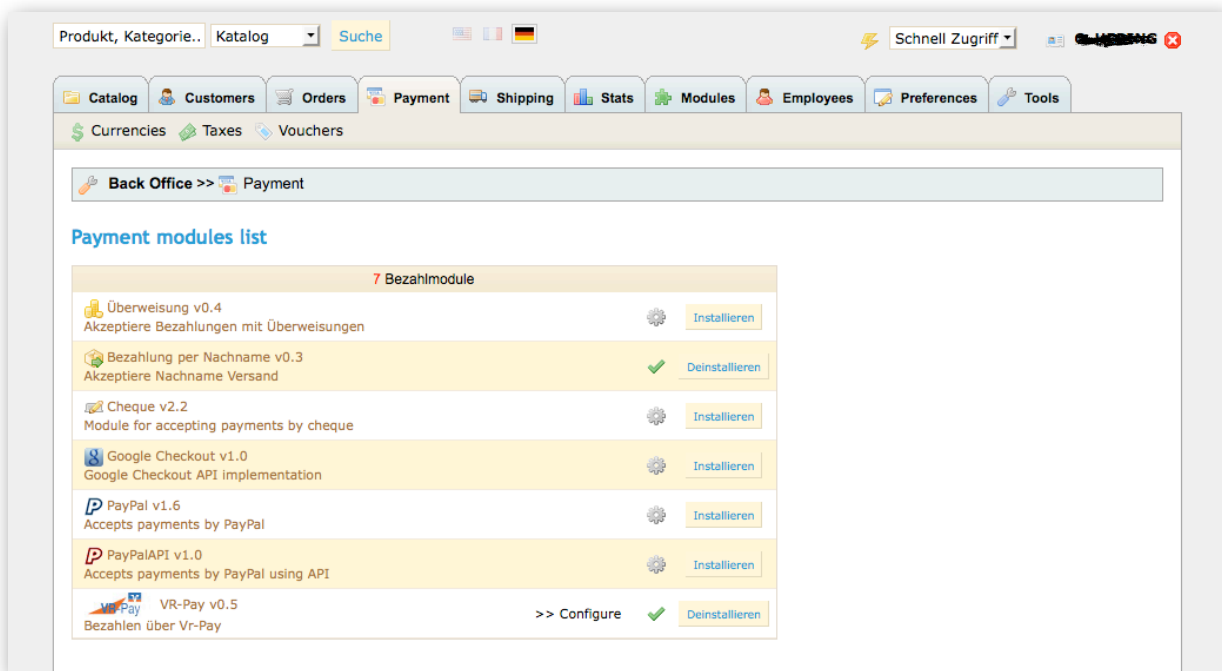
Produkt, Kategorie.. Katalog Suche

Schnell Zugriff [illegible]

Catalog Customers Orders Payment Shipping Stats Modules Employees Preferences Tools

Currencies Taxes Vouchers

Back Office >> Payment

Payment modules list

| 7 Bezahlmodule | | |
|---|---|---|
| Überweisung v0.4 Akzeptiere Bezahlungen mit Überweisungen | | Installieren |
| Bezahlung per Nachname v0.3 Akzeptiere Nachname Versand | | Deinstallieren |
| Cheque v2.2 Module for accepting payments by cheque | | Installieren |
| Google Checkout v1.0 Google Checkout API implementation | | Installieren |
| PayPal v1.6 Accepts payments by PayPal | | Installieren |
| PayPalAPI v1.0 Accepts payments by PayPal using API | | Installieren |
| VR-Pay VR-Pay v0.5 Bezahlen über Vr-Pay | >> Configure | Deinstallieren |